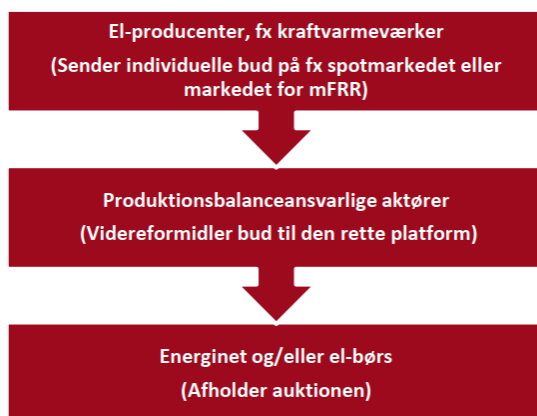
El-producenter, fx kraftvarmeværker

(Sender individuelle bud på fx spotmarkedet eller markedet for mFRR)

Produktionsbalanceansvarlige aktører

(Videreformidler bud til den rette platform)

Energinet og/eller el-børs

(Afholder auktionen)